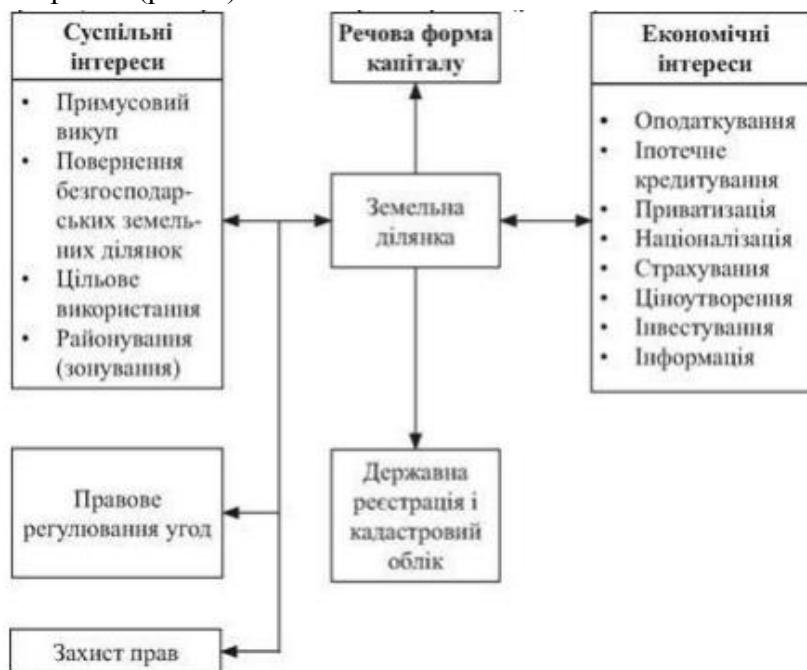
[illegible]

Суспільні інтереси

• Примусовий викуп
• Повернення безгосподарських земельних ділянок
• Цільове використання
• Районування (зонування)

Речова форма капіталу

Земельна ділянка

Економічні інтереси

• Оподаткування
• Іпотечне кредитування
• Приватизація
• Націоналізація
• Страхування
• Ціноутворення
• Інвестування
• Інформація

Правове регулювання угод

Державна реєстрація і кадастровий облік

Захист прав